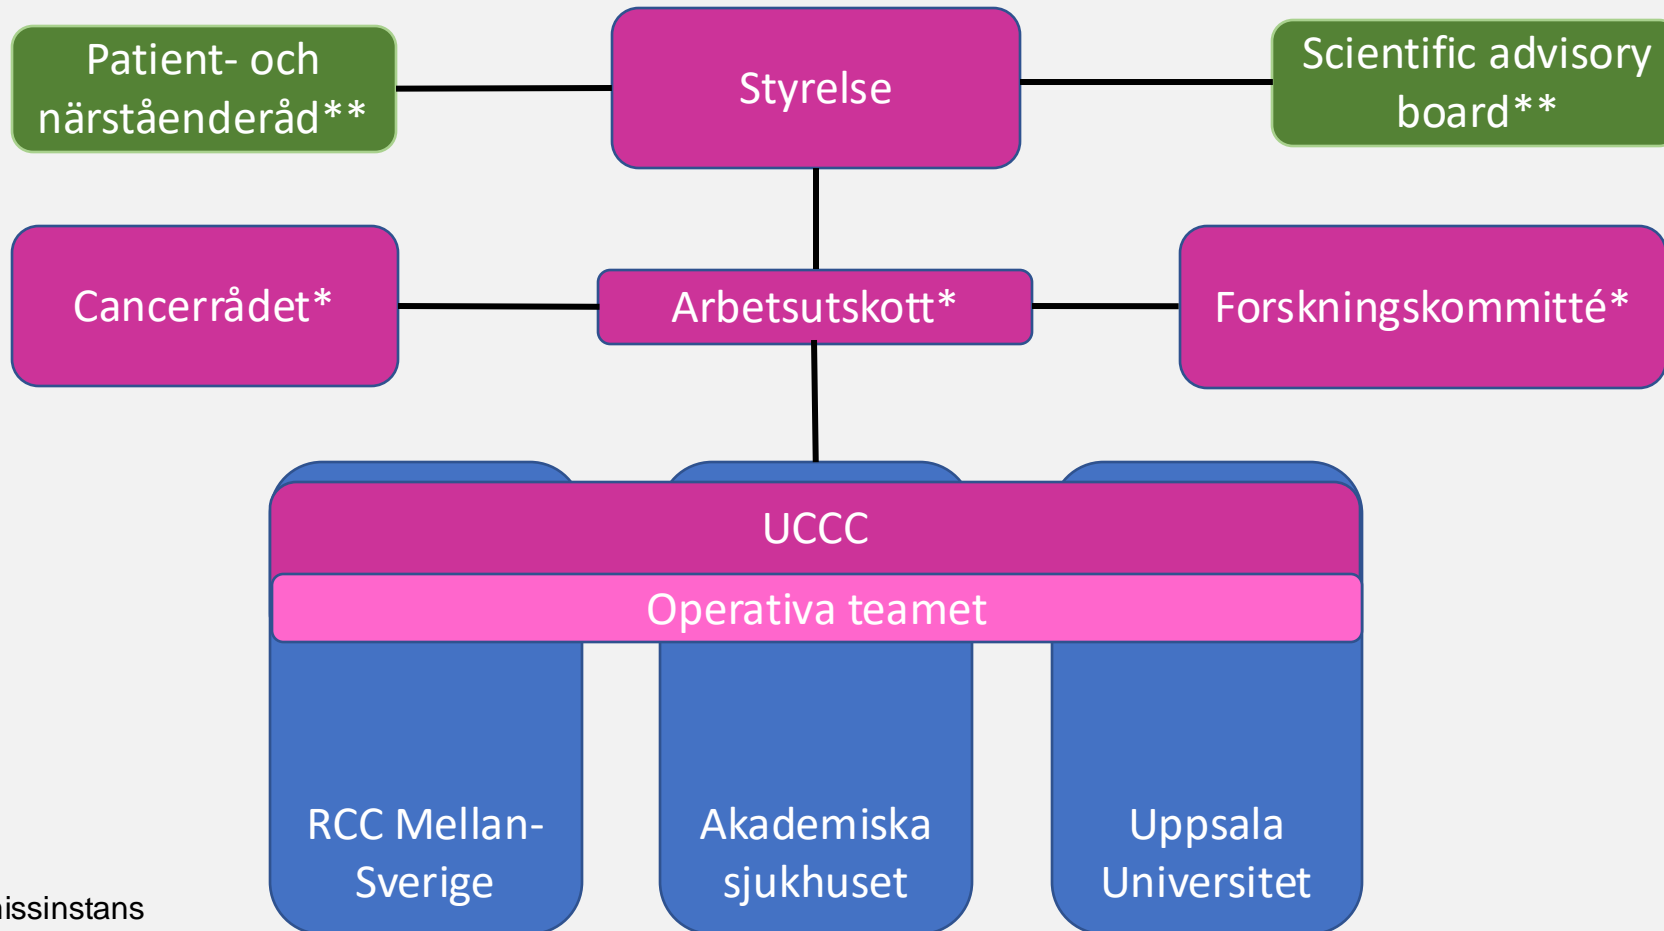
Patient- och närståenderåd**

Styrelse

Scientific advisory board**

Cancerrådet*

Arbetsutskott*

Forskningskommitté*

UCCC

Operativa teamet

RCC Mellan-Sverige

Akademiska sjukhuset

Uppsala Universitet

issinstans